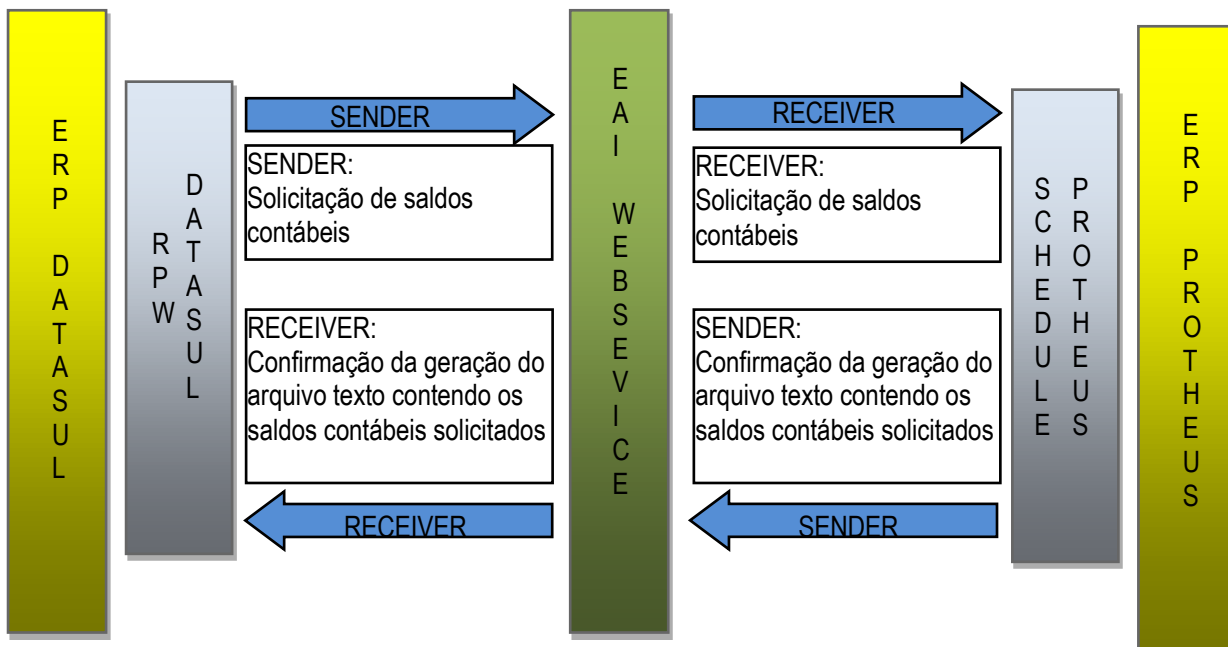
ERP DATASUL

RPW DATASUL

SENDER

SENDER:
Solicitação de saldos contábeis

RECEIVER:
Confirmação da geração do arquivo texto contendo os saldos contábeis solicitados

RECEIVER

EAI WEBSEVICE

RECEIVER

RECEIVER:
Solicitação de saldos contábeis

SENDER:
Confirmação da geração do arquivo texto contendo os saldos contábeis solicitados

SENDER

SCHEDULE PROTHEUS

ERP PROTHEUS